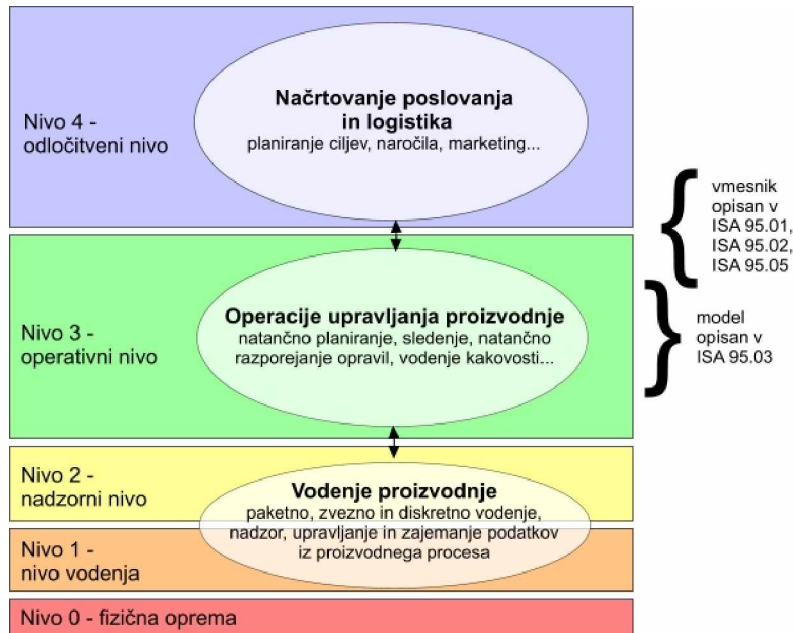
Nivo 4 - odločitveni nivo

Načrtovanje poslovanja in logistika
planiranje ciljev, naročila, marketing...

vmesnik opisan v ISA 95.01, ISA 95.02, ISA 95.05

Nivo 3 - operativni nivo

Operacije upravljanja proizvodnje
natančno planiranje, sledenje, natančno razporejanje opravil, vodenje kakovosti...

model opisan v ISA 95.03

Nivo 2 - nadzorni nivo

Vodenje proizvodnje
paketno, zvezno in diskretno vodenje, nadzor, upravljanje in zajemanje podatkov iz proizvodnega procesa

Nivo 1 - nivo vodenja

Nivo 0 - fizična oprema